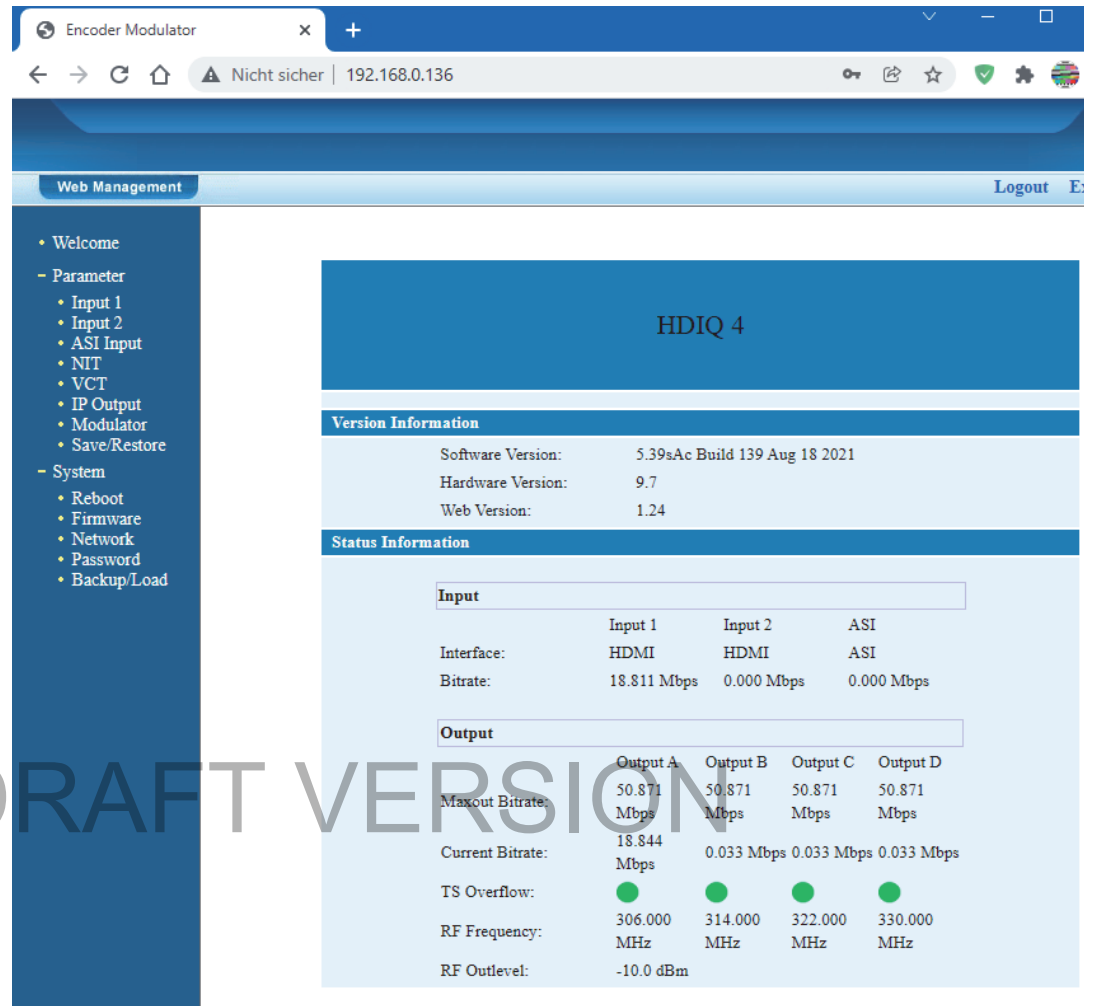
Encoder Modulator ×
+

Nicht sicher | 192.168.0.136

Web Management

Logout Ex

• Welcome
− Parameter
• Input 1
• Input 2
• ASI Input
• NIT
• VCT
• IP Output
• Modulator
• Save/Restore
− System
• Reboot
• Firmware
• Network
• Password
• Backup/Load

HDIQ 4

Version Information

| | |
|---|---|
| Software Version: | 5.39sAc Build 139 Aug 18 2021 |
| Hardware Version: | 9.7 |
| Web Version: | 1.24 |

Status Information

Input

| | Input 1 | Input 2 | ASI |
|---|---|---|---|
| Interface: | HDMI | HDMI | ASI |
| Bitrate: | 18.811 Mbps | 0.000 Mbps | 0.000 Mbps |

Output

| | Output A | Output B | Output C | Output D |
|---|---|---|---|---|
| Maxout Bitrate: | 50.871 Mbps | 50.871 Mbps | 50.871 Mbps | 50.871 Mbps |
| Current Bitrate: | 18.844 Mbps | 0.033 Mbps | 0.033 Mbps | 0.033 Mbps |
| TS Overflow: | | | | |
| RF Frequency: | 306.000 MHz | 314.000 MHz | 322.000 MHz | 330.000 MHz |
| RF Outlevel: | -10.0 dBm | | | |

DRAFT VERSION